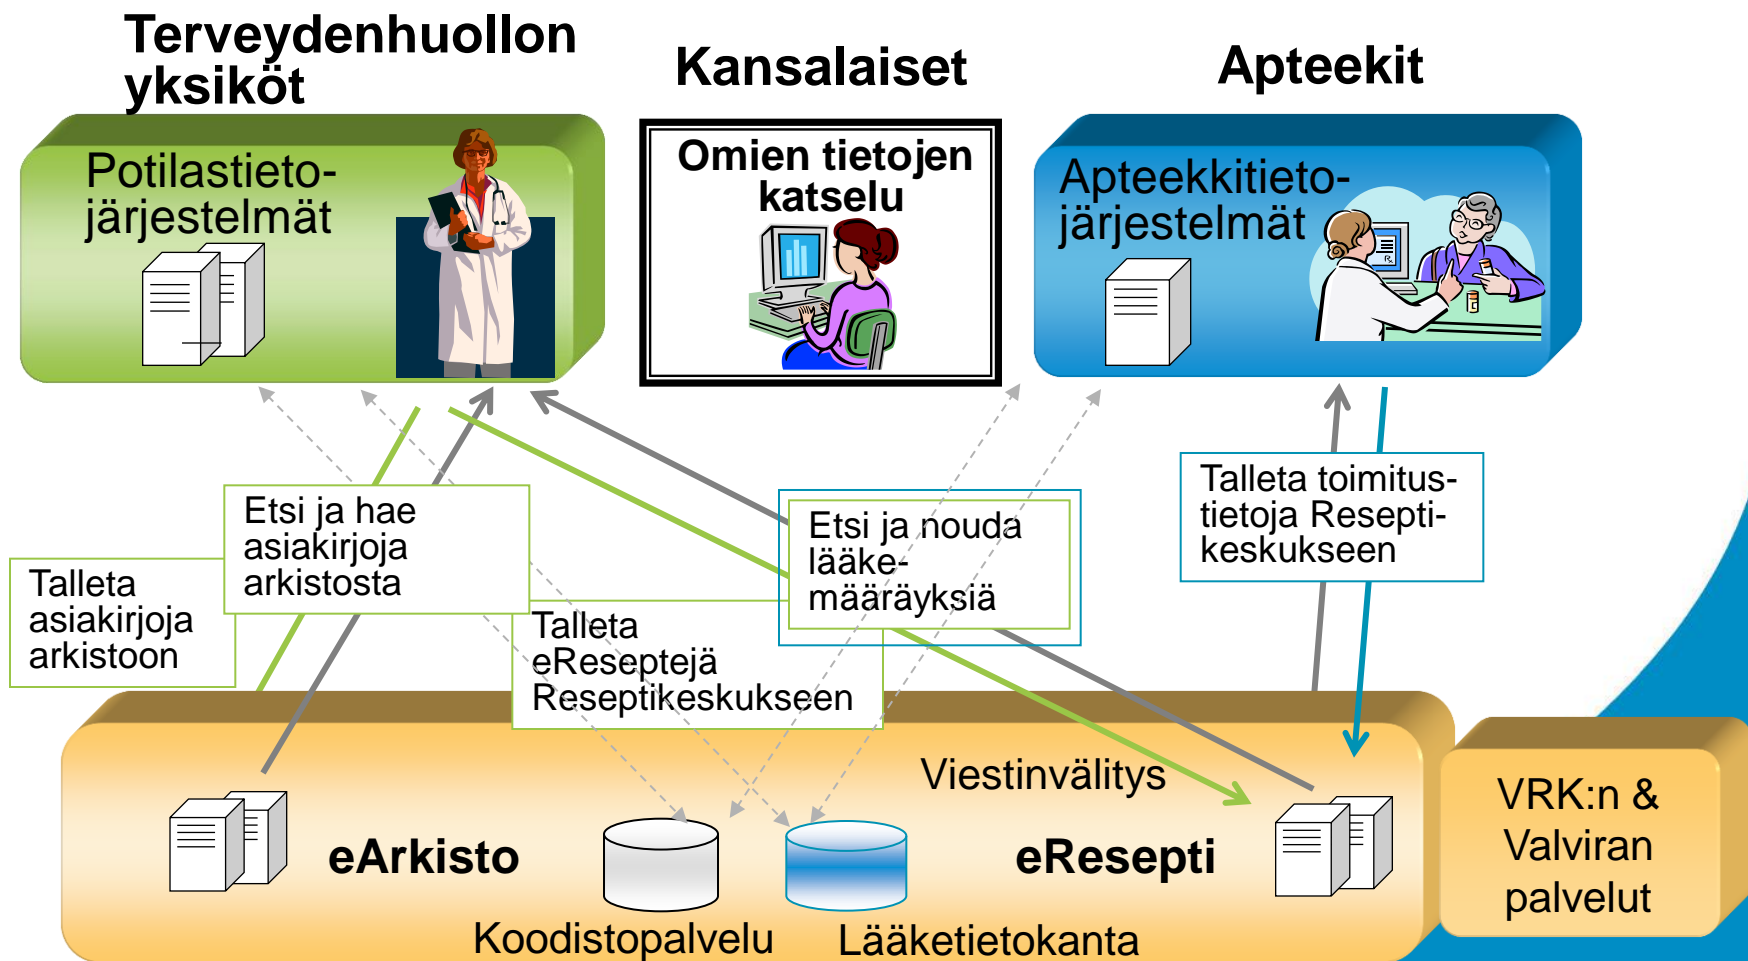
Terveydenhuollon yksiköt

Kansalaiset

Apteekit

Potilastieto-järjestelmät

Omien tietojen katselu

Apteekkitieto-järjestelmät

Etsi ja hae asiakirjoja arkistosta

Talleta asiakirjoja arkistoon

Etsi ja nouda lääke-määräyksiä

Talleta toimitus-tietoja Resepti-keskukseen

Talleta eReseptejä Reseptikeskukseen

Viestinvälitys

eArkisto

eResepti

Koodistopalvelu

Lääketietokanta

VRK:n & Valviran palvelut